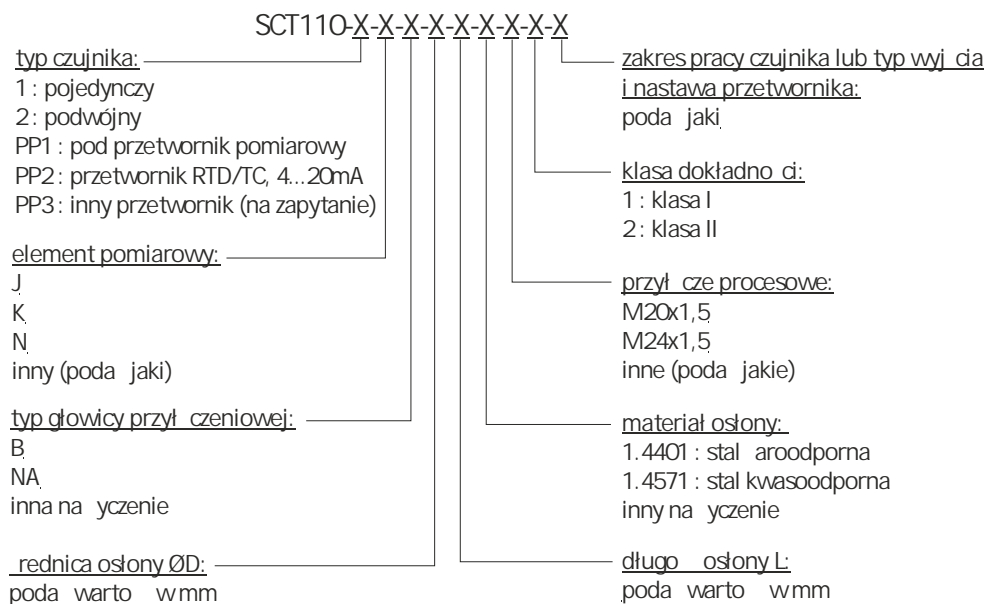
SCT110-X-X-X-X-X-X-X-X-X

typ czujnika:
1 : pojedynczy
2 : podwójny
PP1 : pod przetwornik pomiarowy
PP2 : przetwornik RTD/TC, 4...20mA
PP3 : inny przetwornik (na zapytanie)

element pomiarowy:
J
K
N
inny (poda jaki)

typ głowicy przył czeniowej:
B
NA
inna na yczenie

rednica osłony ØD:
poda warto w mm

zakres pracy czujnika lub typ wyj cia i nastawa przetwornika:
poda jaki

klasa dokładno ci:
1 : klasa I
2 : klasa II

przył cze procesowe:
M20x1,5
M24x1,5
inne (poda jakie)

materiał osłony:
1.4401 : stal aroodporna
1.4571 : stal kwasoodporna
inny na yczenie

długo osłony L:
poda warto w mm